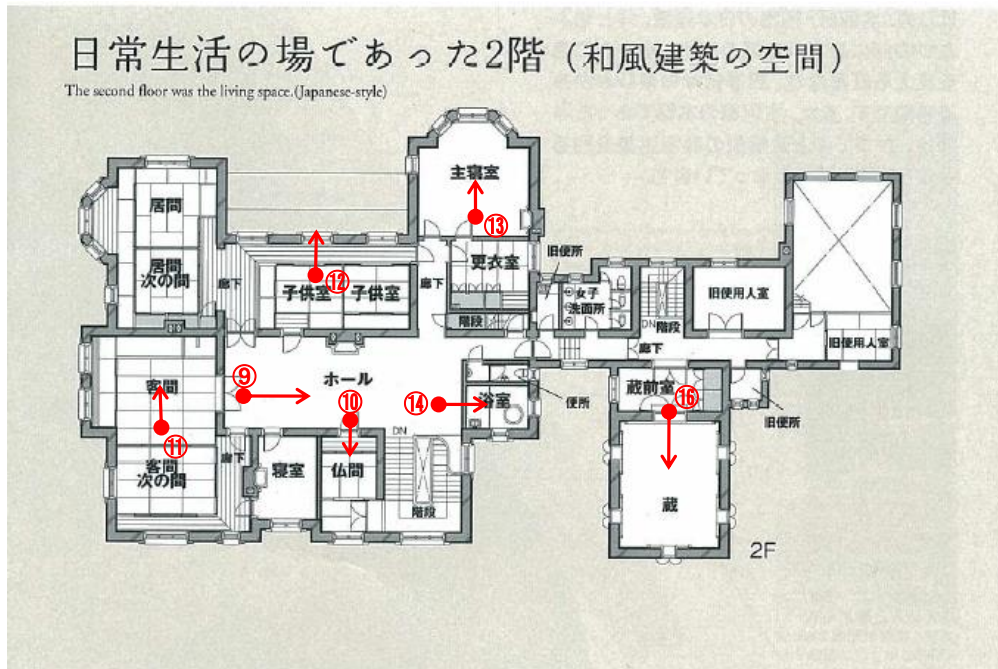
日常生活の場であった2階（和風建築の空間）

The second floor was the living space.(Japanese-style)

主寝室
⑬
居間
居間次の間
廊下
子供室
⑫
子供室
廊下
更衣室
旧便所
女子洗面所
階段
DN
階段
旧使用人室
旧使用人室
廊下
客間
⑨
ホール
⑩
⑭
浴室
便所
蔵前室
⑯
旧便所
⑪
客間次の間
廊下
寝室
仏間
DN
階段
蔵
2F